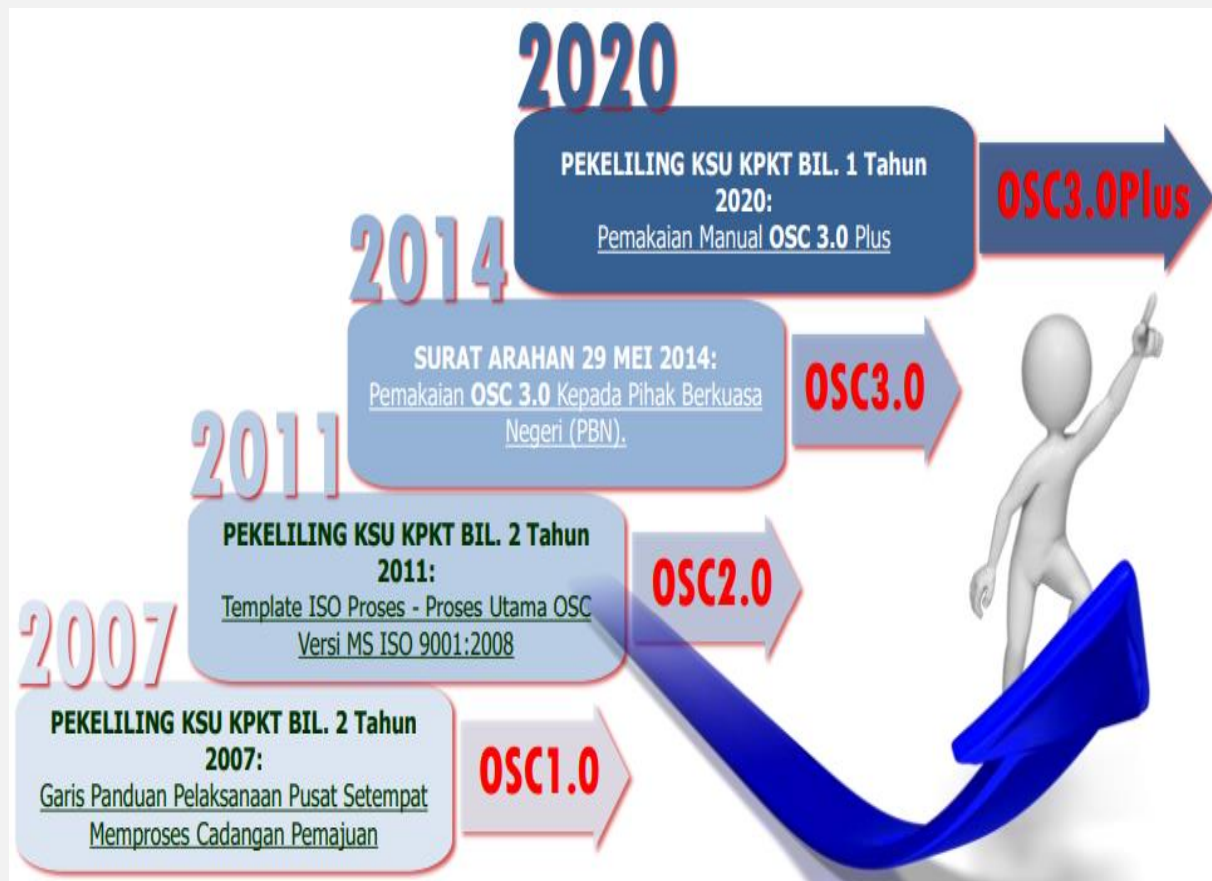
2020

PEKELILING KSU KPKT BIL. 1 Tahun 2020:
Pemakaian Manual OSC 3.0 Plus

OSC3.0Plus

2014

SURAT ARAHAN 29 MEI 2014:
Pemakaian OSC 3.0 Kepada Pihak Berkuasa Negeri (PBN).

OSC3.0

2011

PEKELILING KSU KPKT BIL. 2 Tahun 2011:
Template ISO Proses - Proses Utama OSC Versi MS ISO 9001:2008

OSC2.0

2007

PEKELILING KSU KPKT BIL. 2 Tahun 2007:
Garis Panduan Pelaksanaan Pusat Setempat Memproses Cadangan Pemajuan

OSC1.0